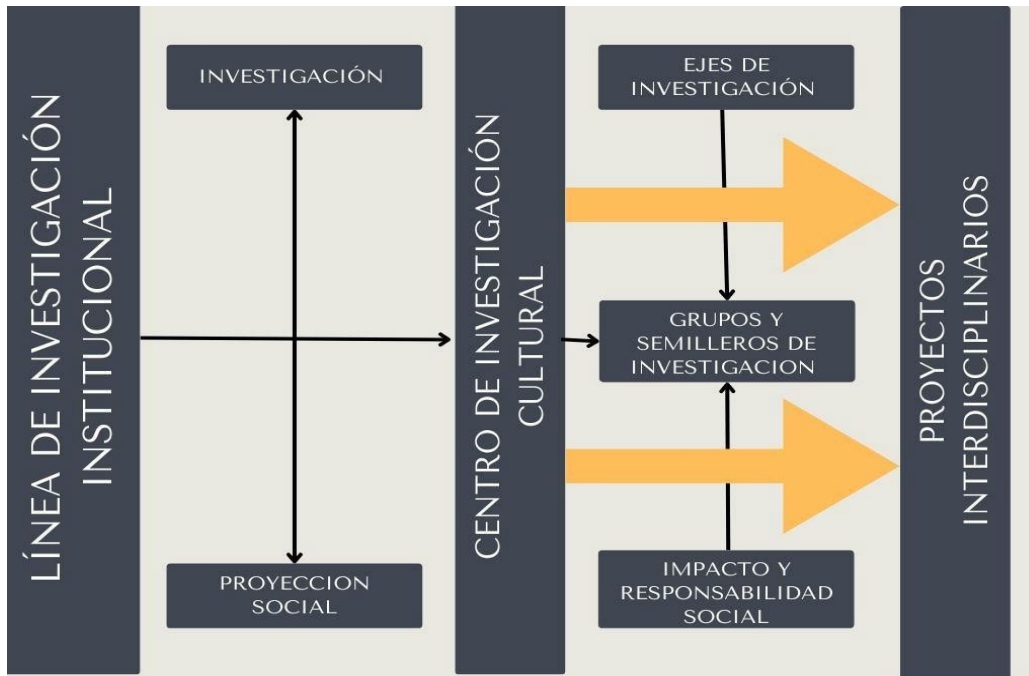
LÍNEA DE INVESTIGACIÓN INSTITUCIONAL

INVESTIGACIÓN

PROYECCION SOCIAL

CENTRO DE INVESTIGACIÓN CULTURAL

EJES DE INVESTIGACIÓN

GRUPOS Y SEMILLEROS DE INVESTIGACION

IMPACTO Y RESPONSABILIDAD SOCIAL

PROYECTOS INTERDISCIPLINARIOS